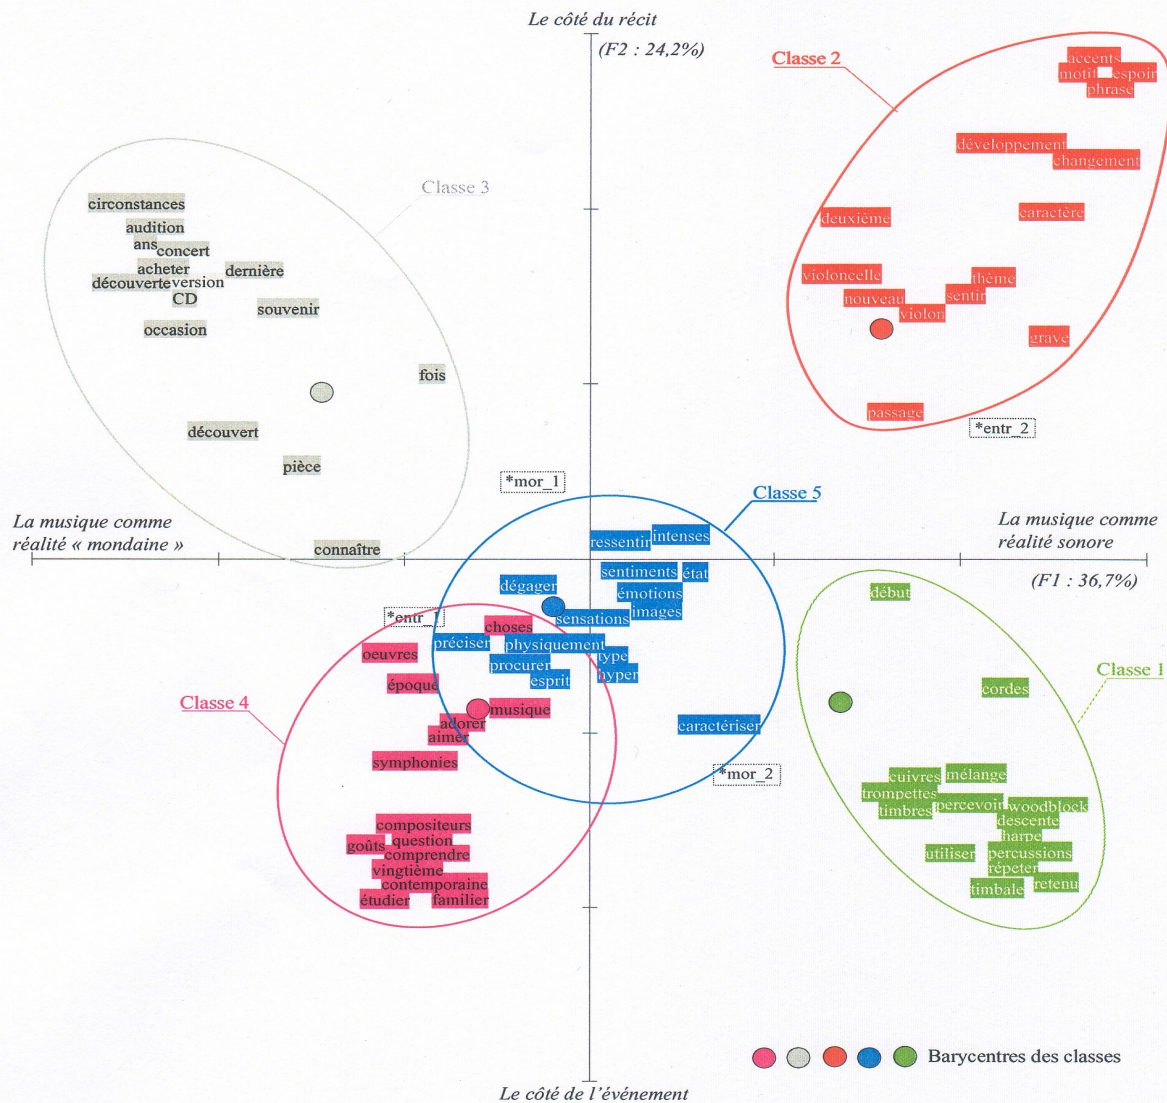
Le côté du récit

(F2 : 24,2%)

Classe 2

accents
motif espoir
phrase

développement
changement

deuxième
caractère

violoncelle
thème
nouveau
sentir
violon

grave

passage

*entr_2

Classe 3

circonstances
audition
ans concert
acheter
dernière
découverte version
CD
souvenir
occasion

fois

découvert

pièce

connaître

*mor_1

Classe 5

La musique comme réalité « mondaine »

La musique comme réalité sonore

(F1 : 36,7%)

ressentir intenses
sentiments état
dégager
émotions
images
sensations
*entr_1
choses
préciser physiquement
oeuvres
type
procurer
hyper
esprit
époque
musique
adorer
aimer
caractériser
Classe 4
symphonies
*mor_2
compositeurs
goûts question
comprendre
vingtième
contemporaine
étudier familier

début

Classe 1

cordes

cuivres mélange
trompettes
timbres percevoir woodblock
descente
harpe
utiliser percussions
répéter
timbale retenu

Barycentres des classes

Le côté de l'événement